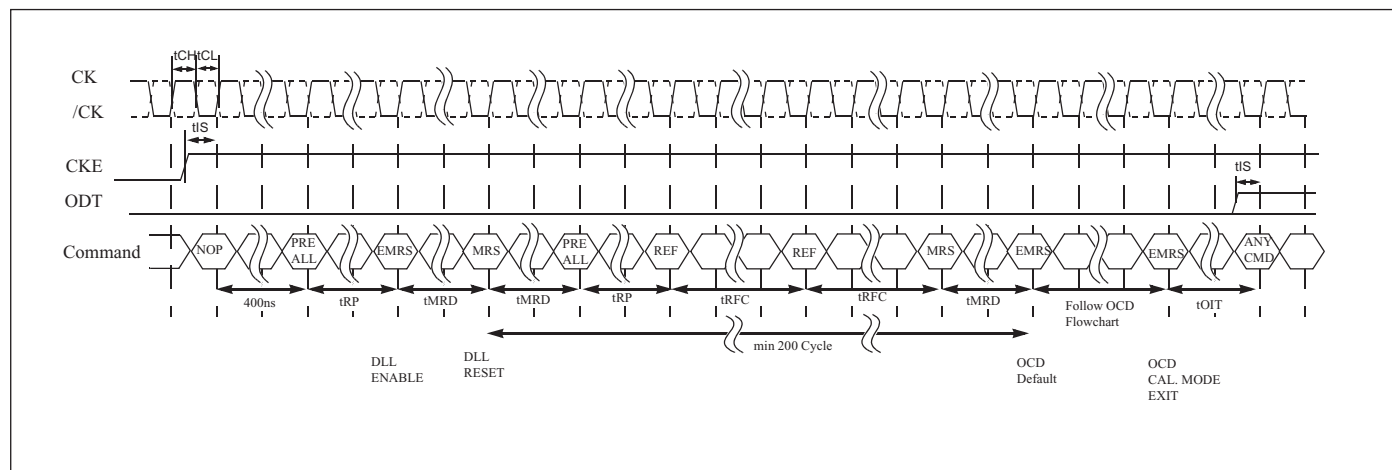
tCH tCL

CK

/CK

tIS

CKE

ODT

Command

NOP

PRE ALL

EMRS

MRS

PRE ALL

REF

REF

MRS

EMRS

EMRS

ANY CMD

400ns

tRP

tMRD

tMRD

tRP

tRFC

tRFC

tMRD

Follow OCD Flowchart

tOIT

tIS

min 200 Cycle

DLL ENABLE

DLL RESET

OCD Default

OCD CAL. MODE EXIT